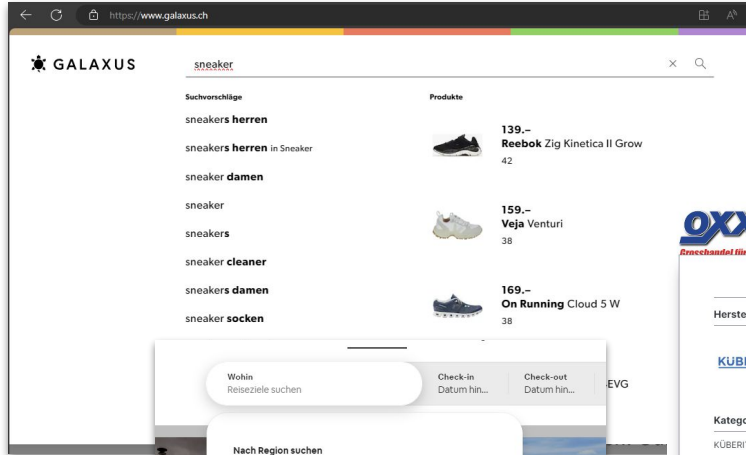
https://www.galaxus.ch

GALAXUS

sneaker

Suchvorschläge

sneakers herren

sneakers herren in Sneaker

sneaker damen

sneaker

sneakers

sneaker cleaner

sneakers damen

sneaker socken

Produkte

139.–
Reebok Zig Kinetica II Grow
42

159.–
Veja Venturi
38

169.–
On Running Cloud 5 W
38

Wohin
Reiseziele suchen

Check-in
Datum hin...

Check-out
Datum hin...

EVG

Nach Region suchen

OXX
Grosshandel für

Herste

KÜBI

Katego

KÜBERI